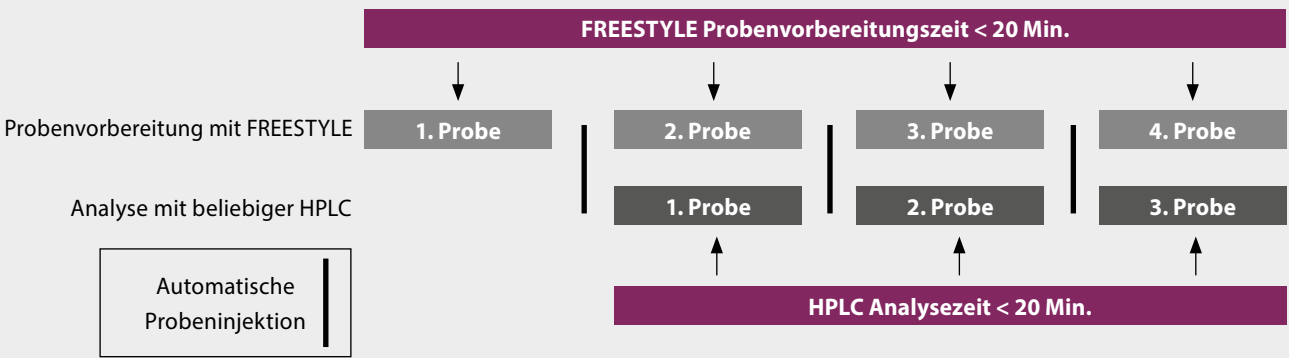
FREESTYLE Probenvorbereitungszeit < 20 Min.

Probenvorbereitung mit FREESTYLE

1. Probe

2. Probe

3. Probe

4. Probe

Analyse mit beliebiger HPLC

1. Probe

2. Probe

3. Probe

Automatische Probeninjektion

HPLC Analysezeit < 20 Min.